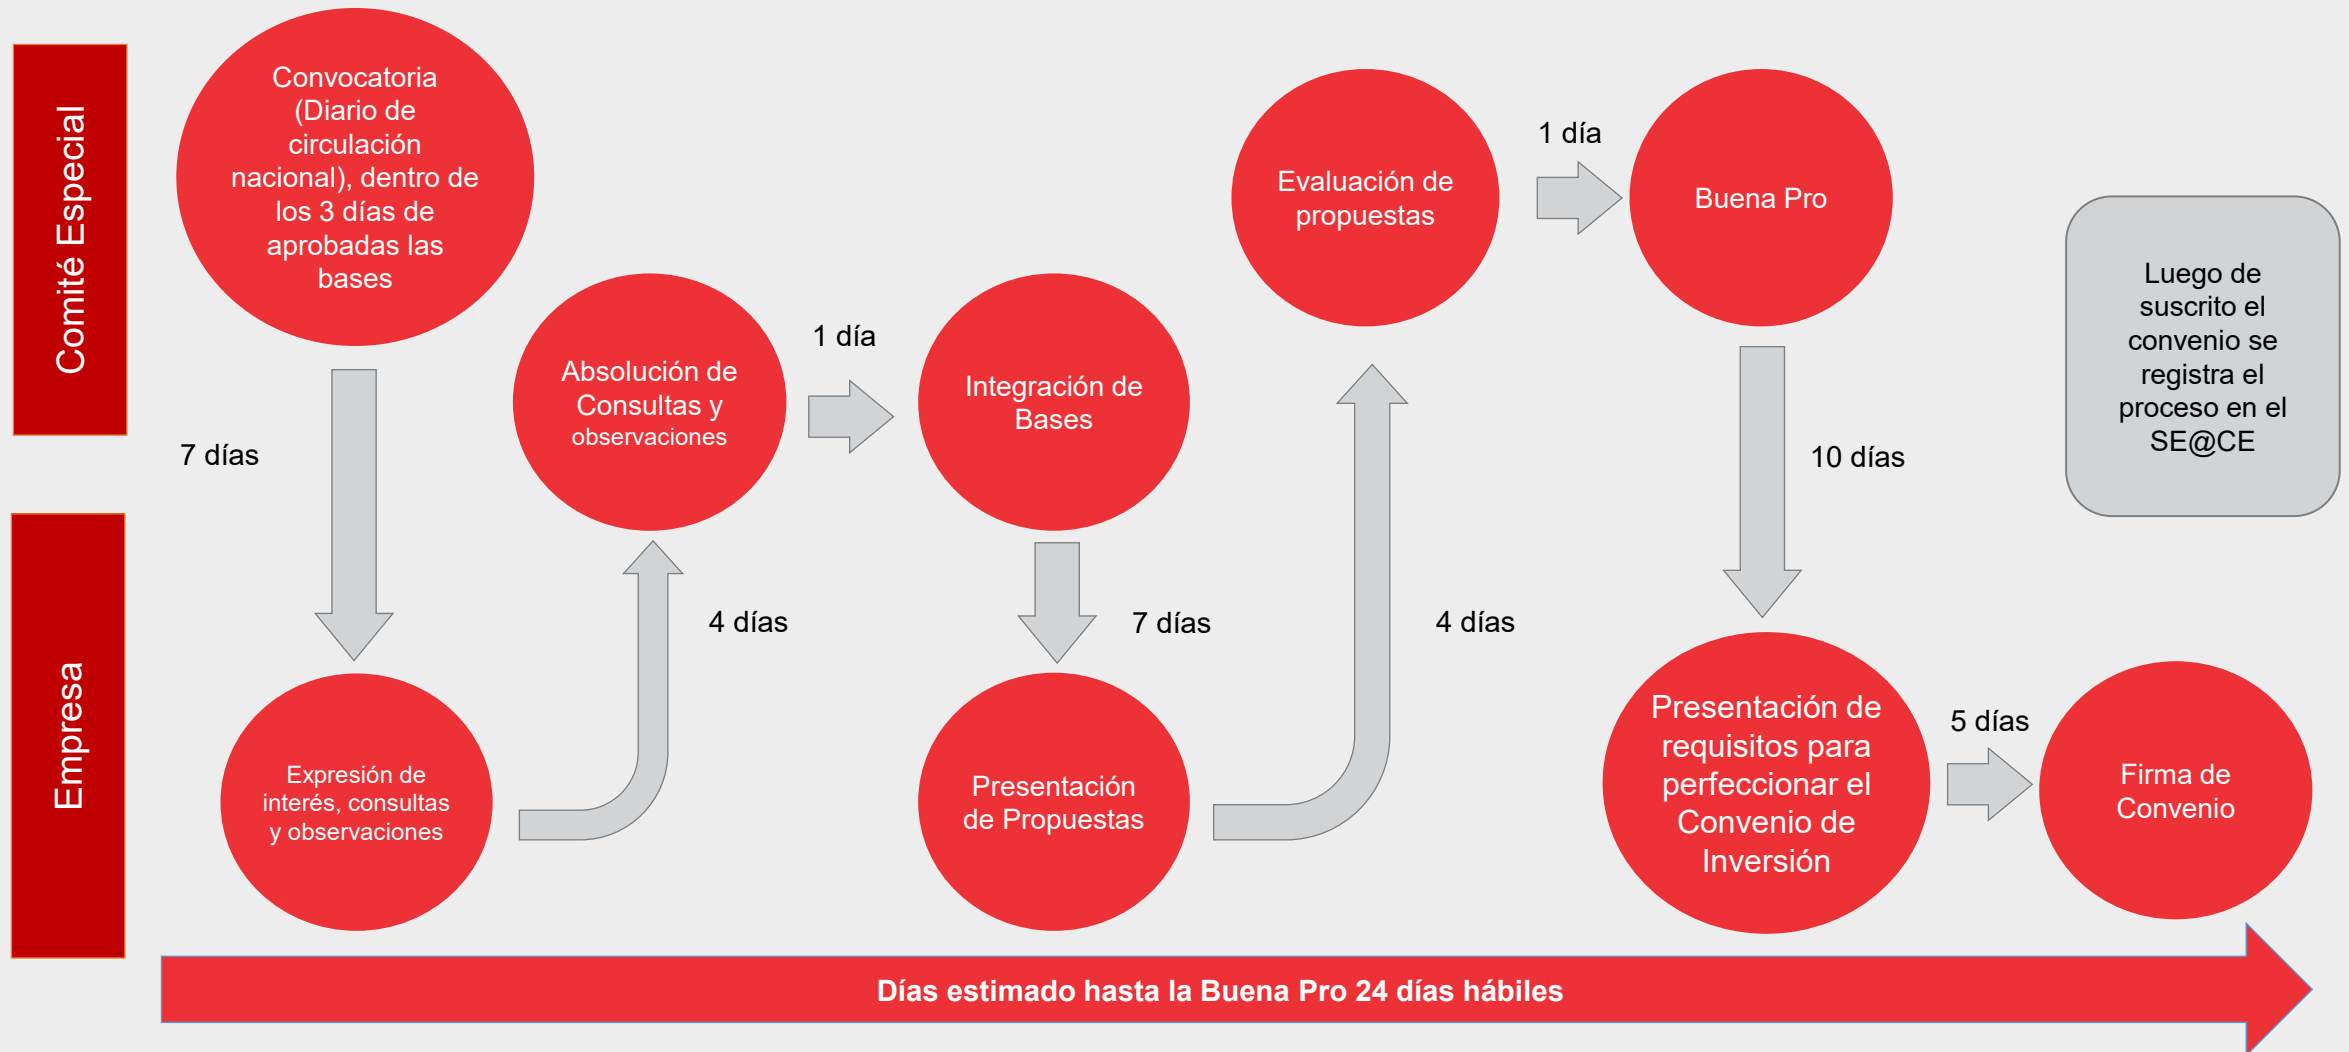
Comité Especial

Empresa

Convocatoria (Diario de circulación nacional), dentro de los 3 días de aprobadas las bases

7 días

Expresión de interés, consultas y observaciones

4 días

Absolución de Consultas y observaciones

1 día

Integración de Bases

7 días

Presentación de Propuestas

4 días

Evaluación de propuestas

1 día

Buena Pro

10 días

Presentación de requisitos para perfeccionar el Convenio de Inversión

5 días

Firma de Convenio

Luego de suscrito el convenio se registra el proceso en el SE@CE

Días estimado hasta la Buena Pro 24 días hábiles